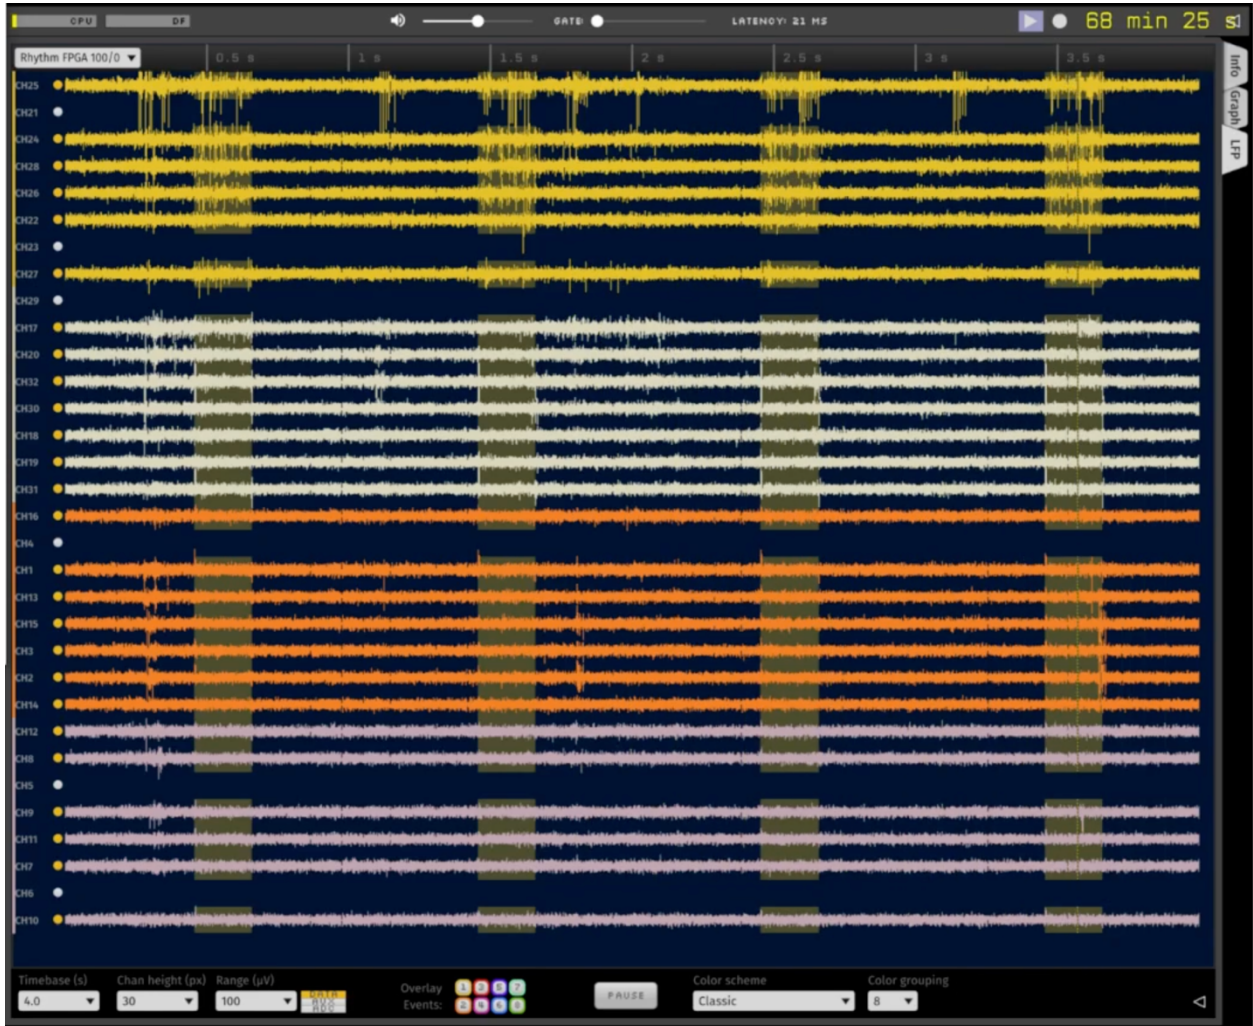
CPU DF GATE LATENCY: 21 MS 68 min 25 s

Rhythm FPGA 100/0

0.5 s 1 s 1.5 s 2 s 2.5 s 3 s 3.5 s

Info Graph LFP

CH25
CH21
CH24
CH28
CH26
CH22
CH23
CH27
CH29
CH17
CH20
CH32
CH30
CH18
CH19
CH31
CH16
CH4
CH1
CH13
CH15
CH3
CH2
CH14
CH12
CH8
CH5
CH9
CH11
CH7
CH6
CH10

Timebase (s) 4.0
Chan height (px) 30
Range (µV) 100
DATA AUX ADC
Overlay Events: 1 3 5 7 2 4 6 8
PAUSE
Color scheme Classic
Color grouping 8